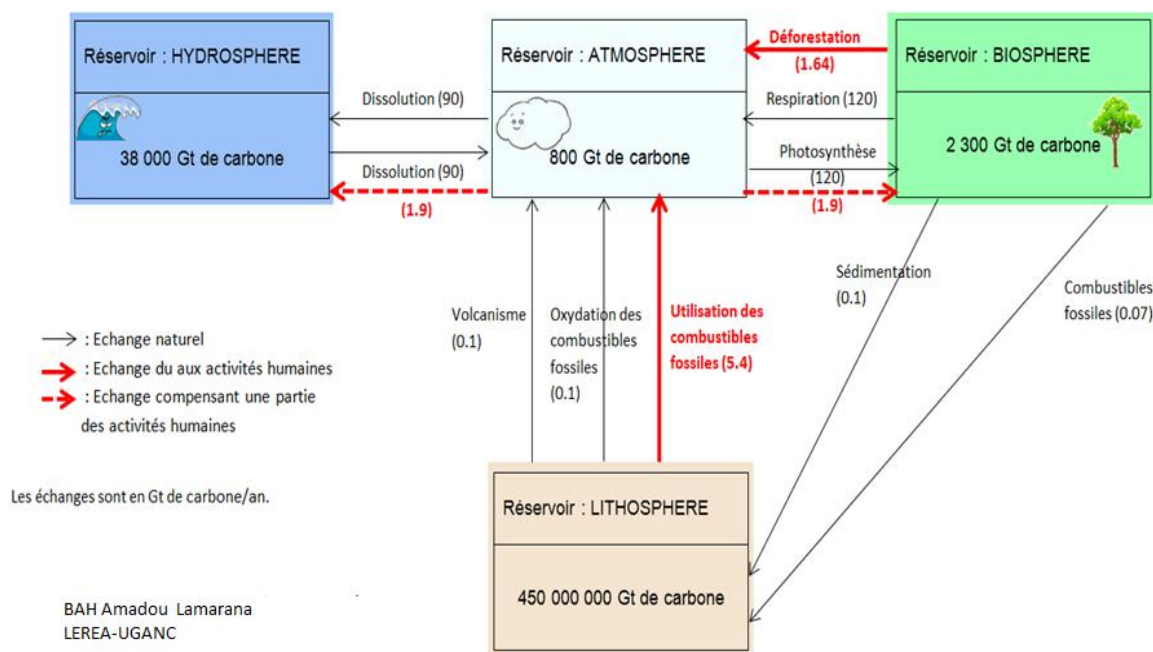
Réservoir : HYDROSPHERE

38 000 Gt de carbone

Réservoir : ATMOSPHERE

800 Gt de carbone

Réservoir : BIOSPHERE

2 300 Gt de carbone

Déforestation (1.64)

Dissolution (90)

Dissolution (90)

(1.9)

Respiration (120)

Photosynthèse (120)

(1.9)

Volcanisme (0.1)

Oxydation des combustibles fossiles (0.1)

Utilisation des combustibles fossiles (5.4)

Sédimentation (0.1)

Combustibles fossiles (0.07)

: Echange naturel

: Echange du aux activités humaines

: Echange compensant une partie des activités humaines

Les échanges sont en Gt de carbone/an.

Réservoir : LITHOSPHERE

450 000 000 Gt de carbone

BAH Amadou Lamarana
LEREA-UGANC